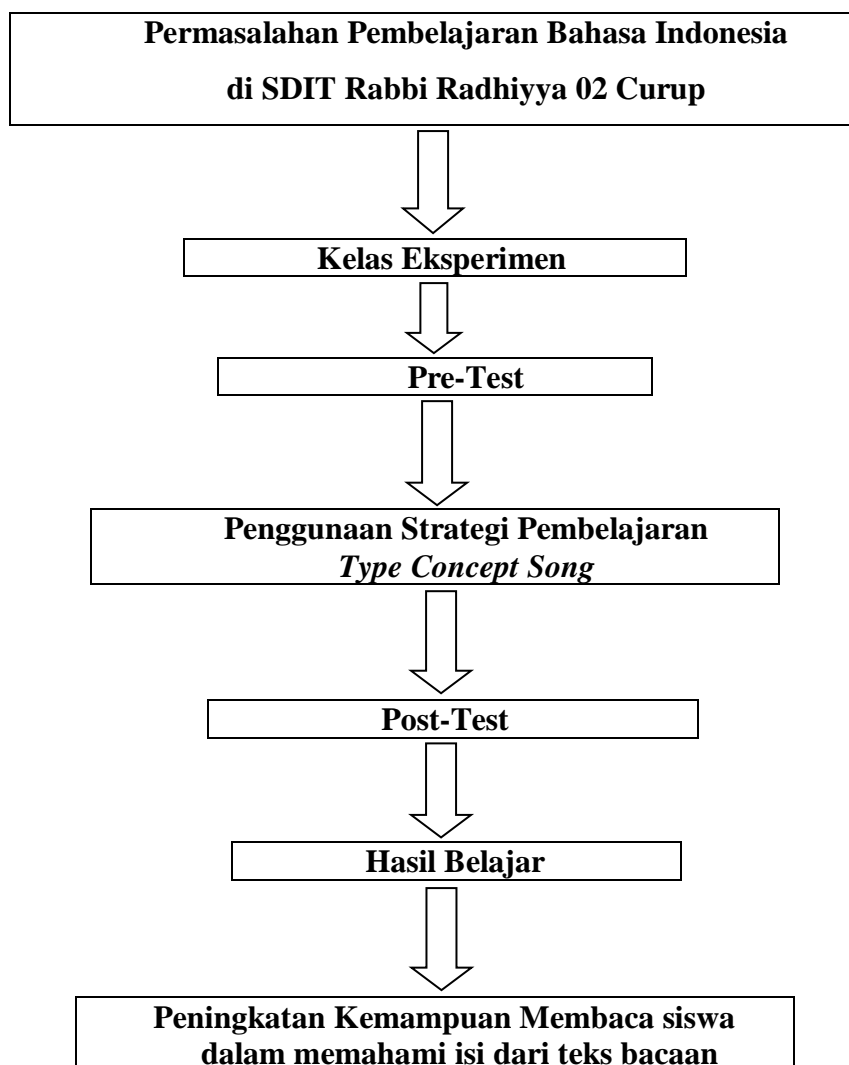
Permasalahan Pembelajaran Bahasa Indonesia di SDIT Rabbi Radhiyya 02 Curup

Kelas Eksperimen

Pre-Test

Penggunaan Strategi Pembelajaran *Type Concept Song*

Post-Test

Hasil Belajar

Peningkatan Kemampuan Membaca siswa dalam memahami isi dari teks bacaan